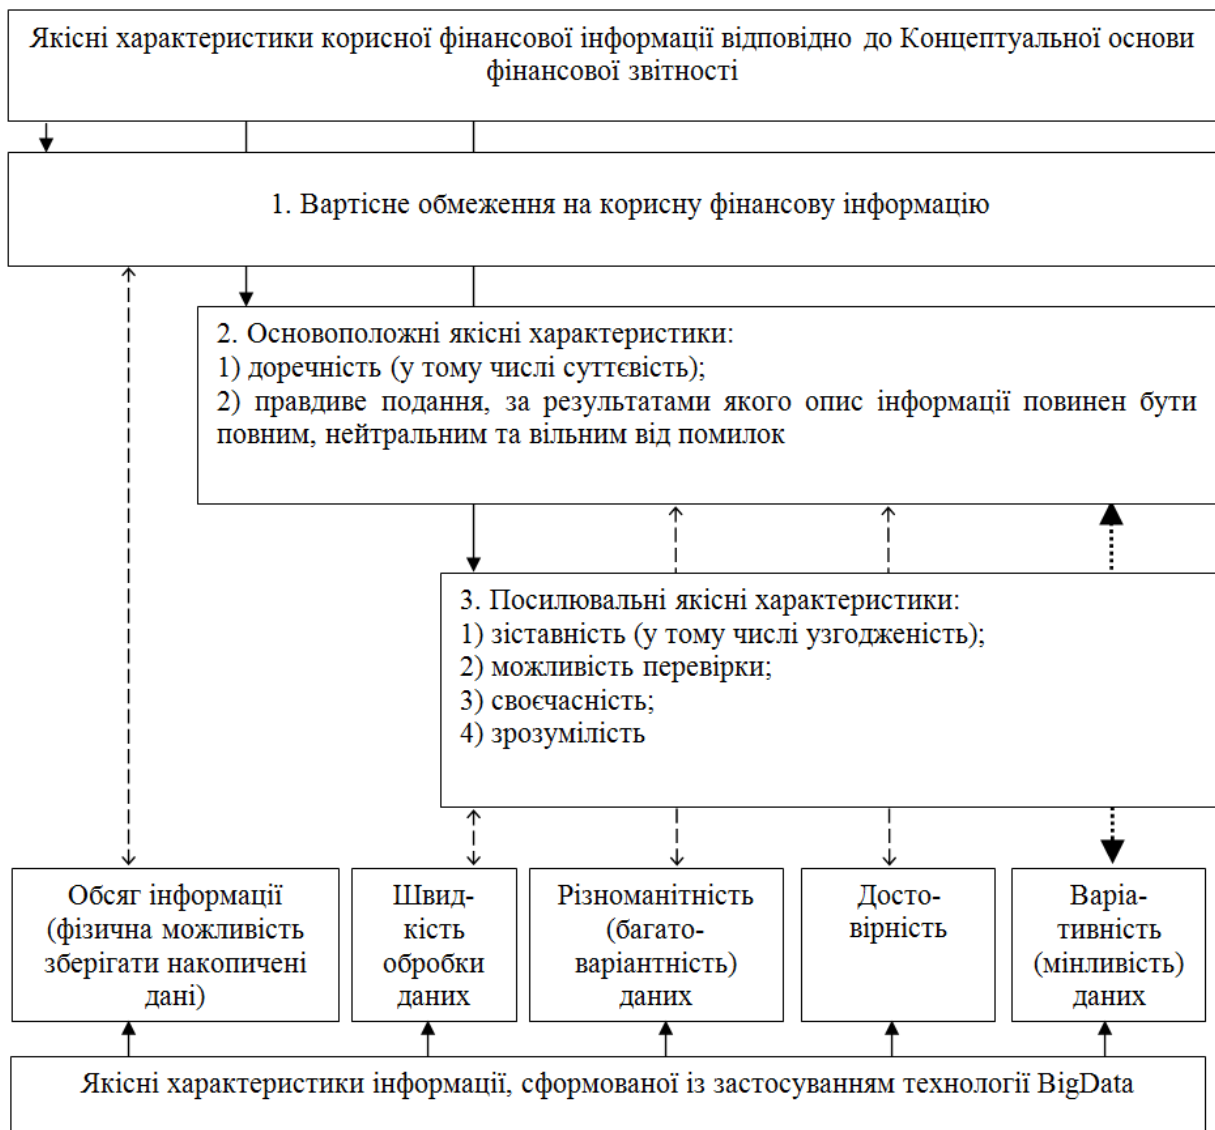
Якісні характеристики корисної фінансової інформації відповідно до Концептуальної основи фінансової звітності

1. Вартісне обмеження на корисну фінансову інформацію

2. Основоположні якісні характеристики:
1) доречність (у тому числі суттєвість);
2) правдиве подання, за результатами якого опис інформації повинен бути повним, нейтральним та вільним від помилок

3. Посилювальні якісні характеристики:
1) зіставність (у тому числі узгодженість);
2) можливість перевірки;
3) своєчасність;
4) зрозумілість

Обсяг інформації (фізична можливість зберігати накопичені дані)

Швидкість обробки даних

Різноманітність (багатоваріантність) даних

Достовірність

Варіативність (мінливість) даних

Якісні характеристики інформації, сформованої із застосуванням технології BigData